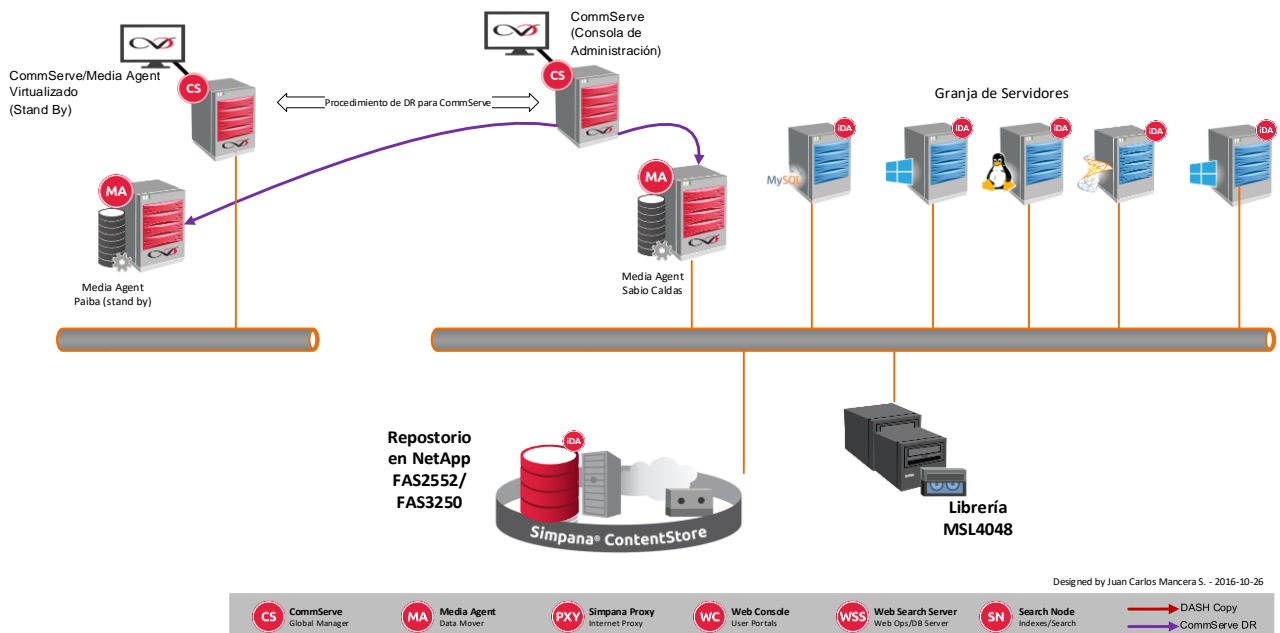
CommServe/Media Agent Virtualizado (Stand By)

CS

Procedimiento de DR para CommServe

CommServe (Consola de Administración)

CS

Granja de Servidores

iDA

iDA

iDA

iDA

iDA

MySQL

MA

Media Agent Paiba (stand by)

MA

Media Agent Sabio Caldas

Repostorio en NetApp FAS2552/ FAS3250

iDA

Simpana® ContentStore

Librería MSL4048

Designed by Juan Carlos Mancera S. - 2016-10-26

CS CommServe Global Manager

MA Media Agent Data Mover

PXY Simpana Proxy Internet Proxy

WC Web Console User Portals

WSS Web Search Server Web Ops/DB Server

SN Search Node Indexes/Search

DASH Copy

CommServe DR